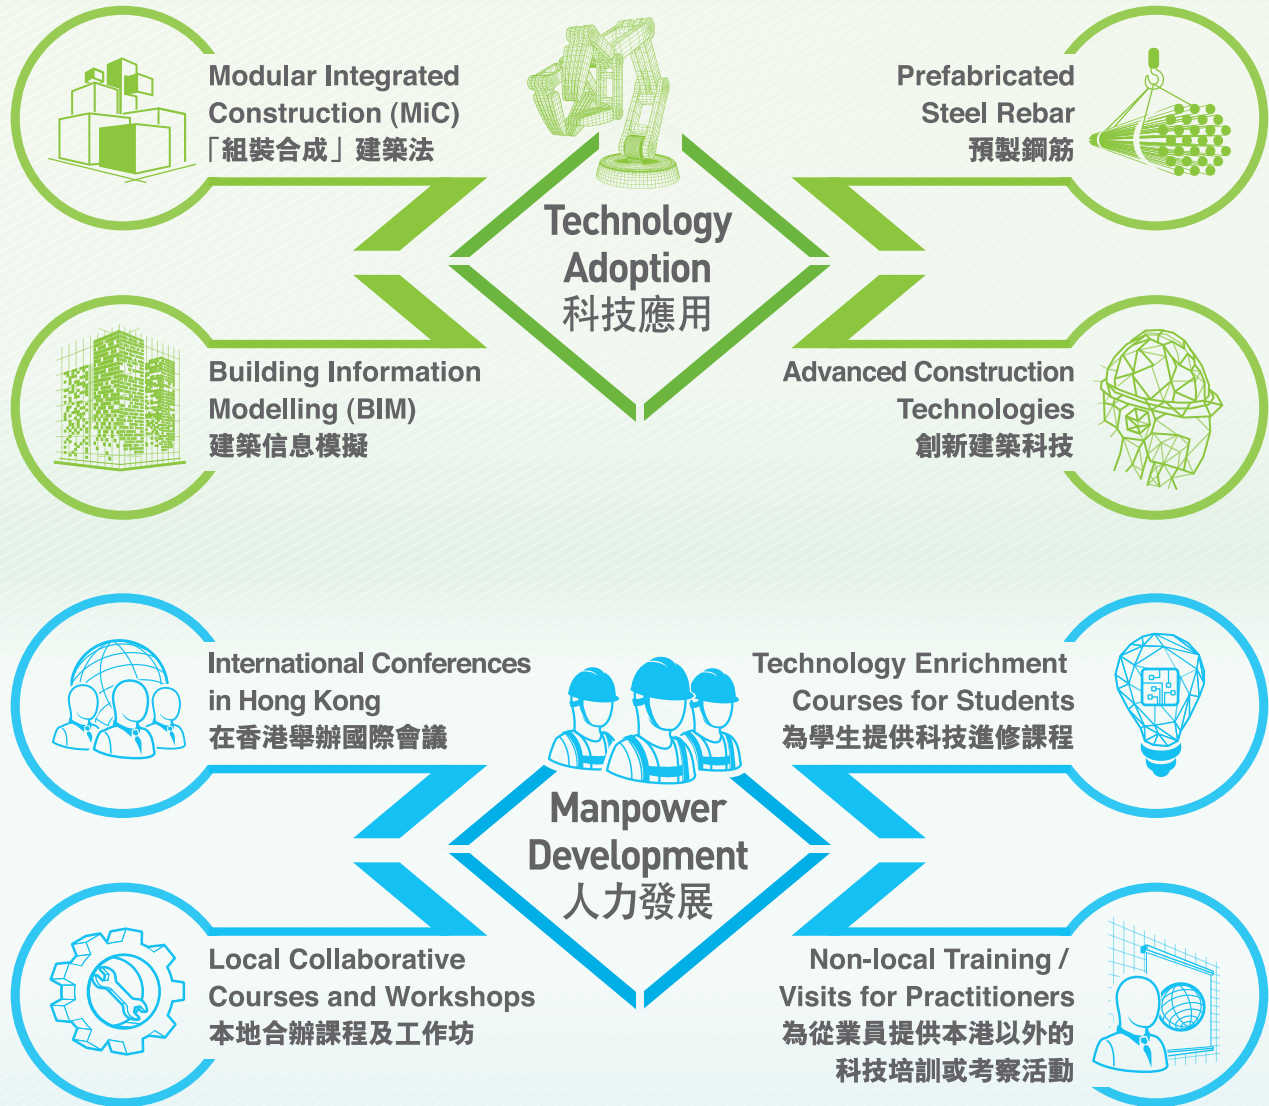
Modular Integrated Construction (MiC)
「組裝合成」建築法

Prefabricated Steel Rebar
預製鋼筋

Technology Adoption
科技應用

Building Information Modelling (BIM)
建築信息模擬

Advanced Construction Technologies
創新建築科技

International Conferences in Hong Kong
在香港舉辦國際會議

Technology Enrichment Courses for Students
為學生提供科技進修課程

Manpower Development
人力發展

Local Collaborative Courses and Workshops
本地合辦課程及工作坊

Non-local Training / Visits for Practitioners
為從業員提供本港以外的科技培訓或考察活動